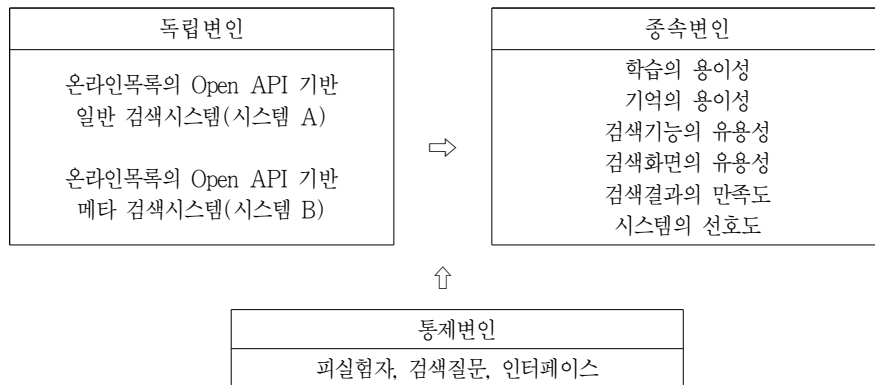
독립변인

온라인목록의 Open API 기반
일반 검색시스템(시스템 A)

온라인목록의 Open API 기반
메타 검색시스템(시스템 B)

⇨

종속변인

학습의 용이성
기억의 용이성
검색기능의 유용성
검색화면의 유용성
검색결과의 만족도
시스템의 선호도

⇧

통제변인

피실험자, 검색질문, 인터페이스